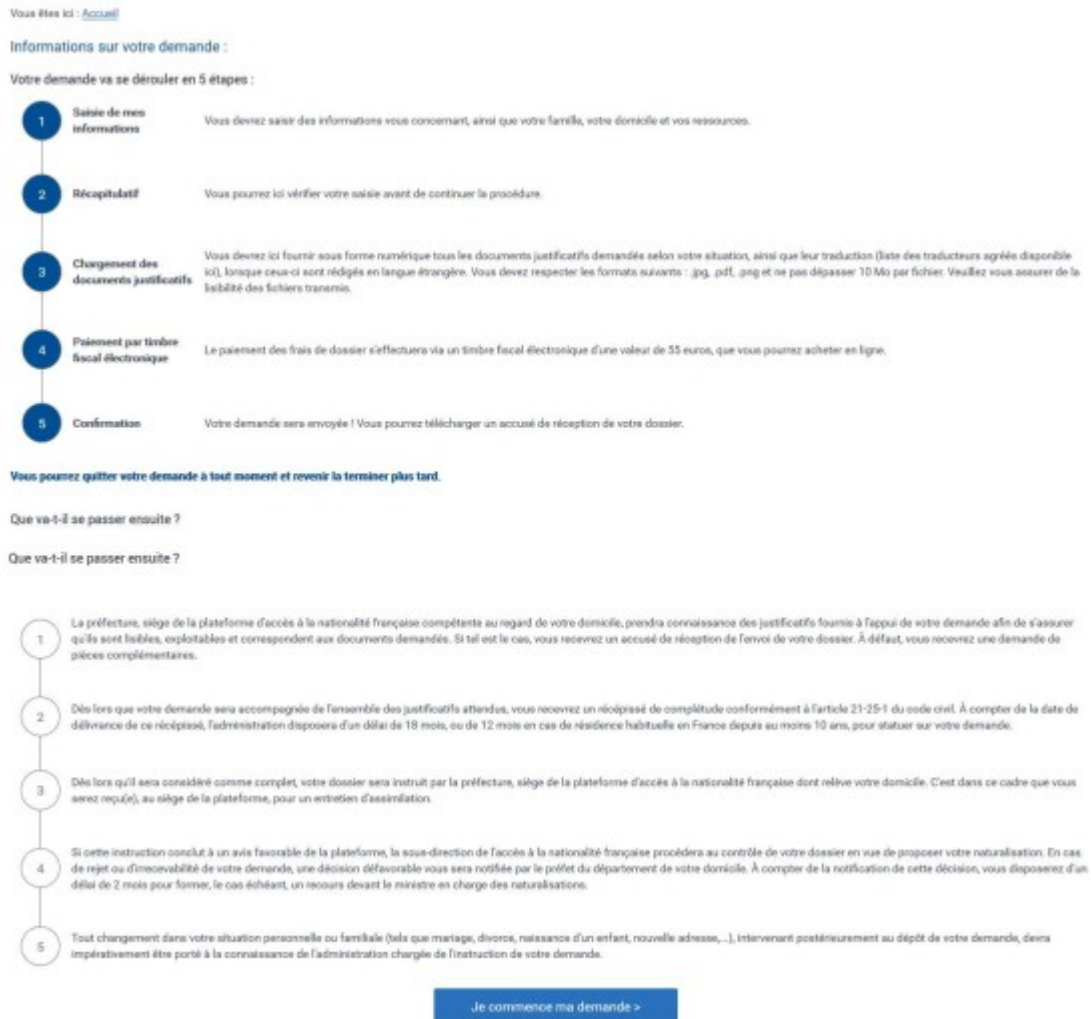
Vous êtes ici : Accueil

Informations sur votre demande :

Votre demande va se dérouler en 5 étapes :

1 Saisie de mes informations — Vous devrez saisir des informations vous concernant, ainsi que votre famille, votre domicile et vos ressources.

2 Récapitulatif — Vous pourrez ici vérifier votre saisie avant de continuer la procédure.

3 Chargement des documents justificatifs — Vous devrez ici fournir sous forme numérique tous les documents justificatifs demandés selon votre situation, ainsi que leur traduction (liste des traducteurs agréés disponible ici), lorsque ceux-ci sont rédigés en langue étrangère. Vous devez respecter les formats suivants : .jpg, .pdf, .png et ne pas dépasser 10 Mo par fichier. Veuillez vous assurer de la lisibilité des fichiers transmis.

4 Paiement par timbre fiscal électronique — Le paiement des frais de dossier s'effectuera via un timbre fiscal électronique d'une valeur de 55 euros, que vous pourrez acheter en ligne.

5 Confirmation — Votre demande sera envoyée ! Vous pourrez télécharger un accusé de réception de votre dossier.

Vous pourrez quitter votre demande à tout moment et revenir la terminer plus tard.

Que va-t-il se passer ensuite ?

Que va-t-il se passer ensuite ?

1 La préfecture, siège de la plateforme d'accès à la nationalité française compétente au regard de votre domicile, prendra connaissance des justificatifs fournis à l'appui de votre demande afin de s'assurer qu'ils sont lisibles, exploitables et correspondent aux documents demandés. Si tel est le cas, vous recevrez un accusé de réception de l'envoi de votre dossier. À défaut, vous recevrez une demande de pièces complémentaires.

2 Dès lors que votre demande sera accompagnée de l'ensemble des justificatifs attendus, vous recevrez un récépissé de complétude conformément à l'article 21-25-1 du code civil. À compter de la date de délivrance de ce récépissé, l'administration disposera d'un délai de 18 mois, ou de 12 mois en cas de résidence habituelle en France depuis au moins 10 ans, pour statuer sur votre demande.

3 Dès lors qu'il sera considéré comme complet, votre dossier sera instruit par la préfecture, siège de la plateforme d'accès à la nationalité française dont relève votre domicile. C'est dans ce cadre que vous serez reçu(e), au siège de la plateforme, pour un entretien d'assimilation.

4 Si cette instruction conclut à un avis favorable de la plateforme, la sous-direction de l'accès à la nationalité française procédera au contrôle de votre dossier en vue de proposer votre naturalisation. En cas de rejet ou d'irrecevabilité de votre demande, une décision défavorable vous sera notifiée par le préfet du département de votre domicile. À compter de la notification de cette décision, vous disposerez d'un délai de 2 mois pour former, le cas échéant, un recours devant le ministre en charge des naturalisations.

5 Tout changement dans votre situation personnelle ou familiale (tels que mariage, divorce, naissance d'un enfant, nouvelle adresse, ...), intervenant postérieurement au dépôt de votre demande, devra impérativement être porté à la connaissance de l'administration chargée de l'instruction de votre demande.

Je commence ma demande >